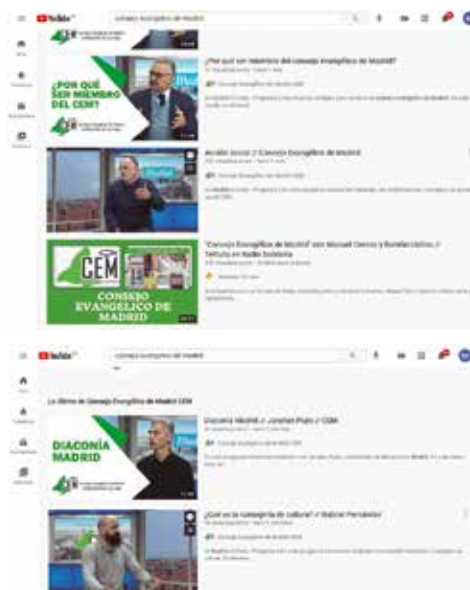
YouTube consejo evangélico de Madrid

¿POR QUÉ SER MIEMBRO DEL CEM?

¿Por qué ser miembro del Consejo Evangélico de Madrid?

Consejo Evangélico de Madrid

Acción Social // Consejo Evangélico de Madrid

"Consejo Evangélico de Madrid" con Manuel Gomez y Romina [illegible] // Tertulia en Radio Solidaria

CEM

CONSEJO EVANGELICO DE MADRID

YouTube consejo evangélico de madrid

Lo último de Consejo Evangélico de Madrid CEM

DIACONÍA MADRID

Diaconía Madrid // Jonathan Prats // CEM

Consejo Evangélico de Madrid CEM

¿Qué es la consejería de cultura? // Rubén Fernández

Consejo Evangélico de Madrid CEM